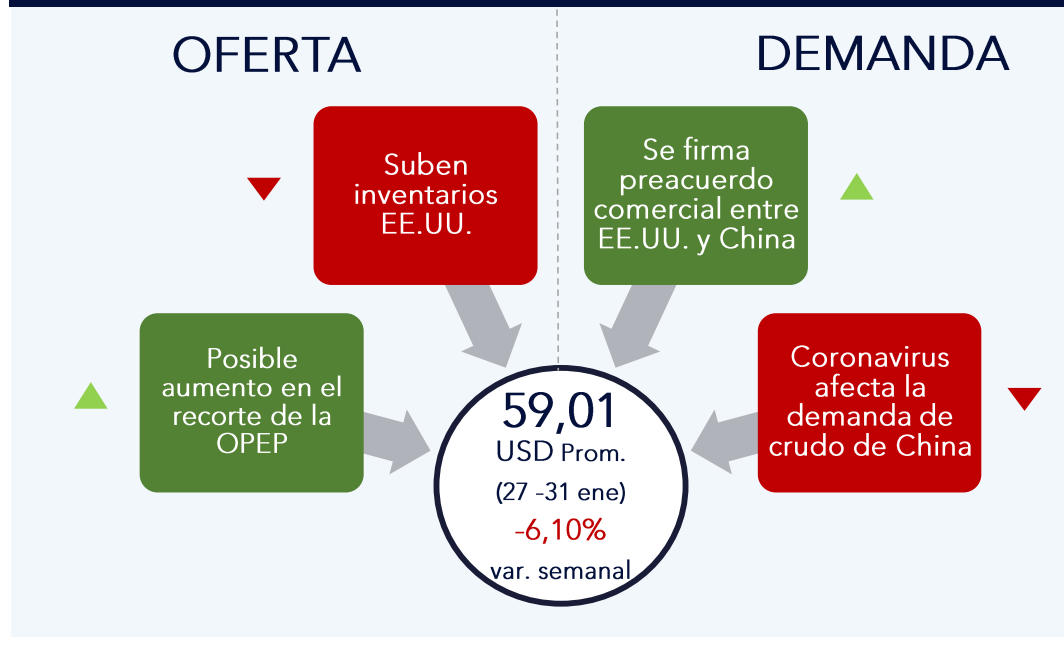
OFERTA

DEMANDA

Suben inventarios EE.UU.

Se firma preacuerdo comercial entre EE.UU. y China

Posible aumento en el recorte de la OPEP

Coronavirus afecta la demanda de crudo de China

59,01
USD Prom.
(27 -31 ene)
-6,10%
var. semanal